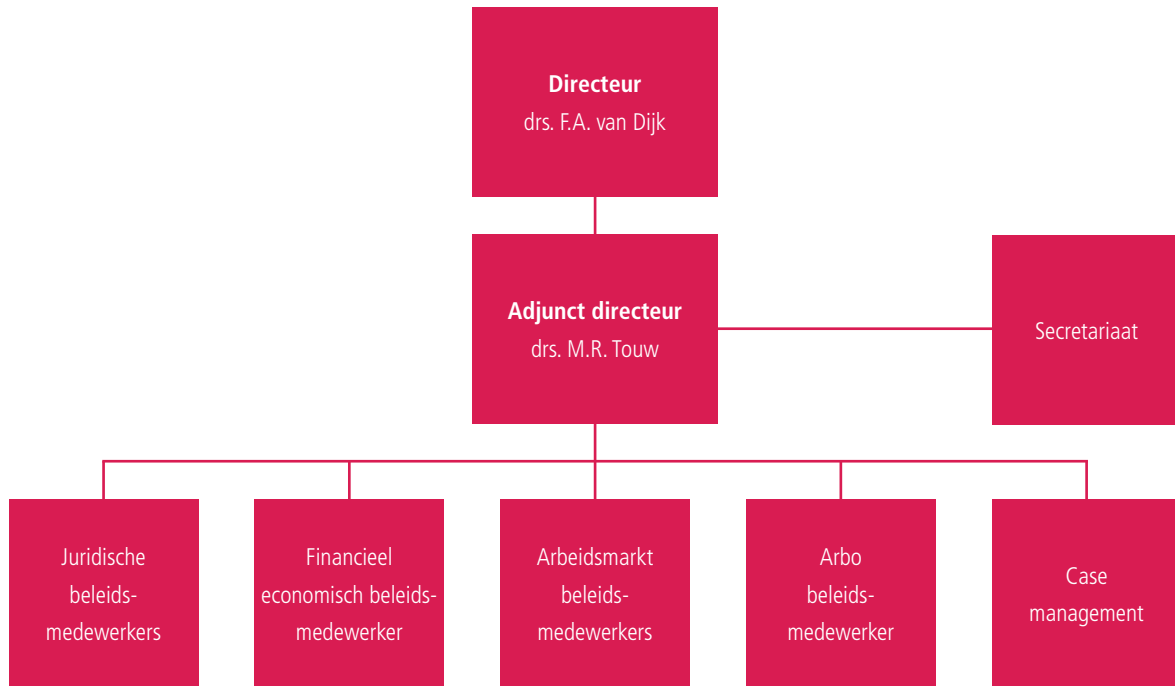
**Directeur**
drs. F.A. van Dijk

**Adjunct directeur**
drs. M.R. Touw

Secretariaat

Juridische beleidsmedewerkers

Financieel economisch beleidsmedewerker

Arbeidsmarkt beleidsmedewerkers

Arbo beleidsmedewerker

Case management